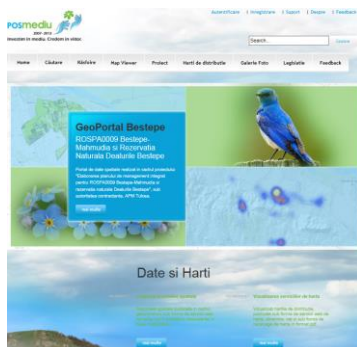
POSmediu 2007-2013
Investim în mediu. Credem în viitor.

Autentificare | Inregistrare | Suport | Despre | Feedback

Search...

Home | Căutare | Răsfoire | Map Viewer | Proiect | Harti de distributie | Galerie Foto | Legislatie | Feedback

GeoPortal Bestepe

ROSPA0009 Bestepe-Mahmudia si Rezervatia Naturala Dealurile Bestepe

Portal de date spatiale realizat in cadrul proiectului "Elaborarea planului de management integrat pentru ROSPA0009 Bestepe-Mahmudia si rezervatia naturala Dealurile Bestepe", sub coordonarea administratiei, APM Tulcea.

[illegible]

Date si Harti

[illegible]

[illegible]

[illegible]

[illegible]